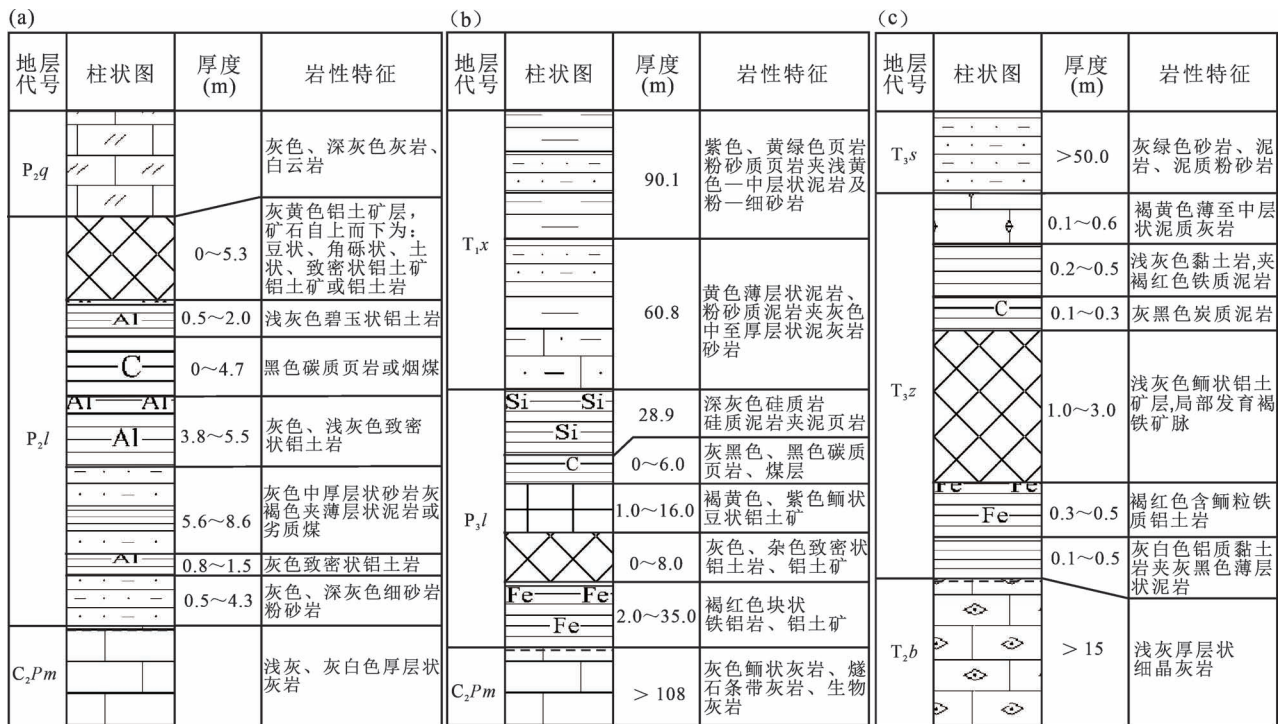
(a)

| 地层代号 | 柱状图 | 厚度(m) | 岩性特征 |
|---|---|---|---|
| $P_2q$ | | | 灰色、深灰色灰岩、白云岩 |
| $P_2l$ | | 0～5.3 | 灰黄色铝土矿层，矿石自上而下为：豆状、角砾状、土状、致密状铝土矿铝土矿或铝土岩 |
| | Al | 0.5～2.0 | 浅灰色碧玉状铝土岩 |
| | C | 0～4.7 | 黑色碳质页岩或烟煤 |
| | Al Al Al | 3.8～5.5 | 灰色、浅灰色致密状铝土岩 |
| | | 5.6～8.6 | 灰色中厚层状砂岩灰褐色夹薄层状泥岩或劣质煤 |
| | Al | 0.8～1.5 | 灰色致密状铝土岩 |
| | | 0.5～4.3 | 灰色、深灰色细砂岩粉砂岩 |
| $C_2Pm$ | | | 浅灰、灰白色厚层状灰岩 |

(b)

| 地层代号 | 柱状图 | 厚度(m) | 岩性特征 |
|---|---|---|---|
| $T_1x$ | | 90.1 | 紫色、黄绿色页岩粉砂质页岩夹浅黄色—中层状泥岩及粉—细砂岩 |
| | | 60.8 | 黄色薄层状泥岩、粉砂质泥岩夹灰色中至厚层状泥灰岩砂岩 |
| $P_3l$ | Si Si Si | 28.9 | 深灰色硅质岩硅质泥岩夹泥页岩 |
| | C | 0～6.0 | 灰黑色、黑色碳质页岩、煤层 |
| | | 1.0～16.0 | 褐黄色、紫色鲕状豆状铝土矿 |
| | | 0～8.0 | 灰色、杂色致密状铝土岩、铝土矿 |
| | Fe Fe Fe | 2.0～35.0 | 褐红色块状铁铝岩、铝土矿 |
| $C_2Pm$ | | ＞108 | 灰色鲕状灰岩、燧石条带灰岩、生物灰岩 |

(c)

| 地层代号 | 柱状图 | 厚度(m) | 岩性特征 |
|---|---|---|---|
| $T_3s$ | | ＞50.0 | 灰绿色砂岩、泥岩、泥质粉砂岩 |
| $T_3z$ | | 0.1～0.6 | 褐黄色薄至中层状泥质灰岩 |
| | | 0.2～0.5 | 浅灰色黏土岩,夹褐红色铁质泥岩 |
| | C | 0.1～0.3 | 灰黑色炭质泥岩 |
| | | 1.0～3.0 | 浅灰色鲕状铝土矿层,局部发育褐铁矿脉 |
| | Fe Fe Fe | 0.3～0.5 | 褐红色含鲕粒铁质铝土岩 |
| | | 0.1～0.5 | 灰白色铝质黏土岩夹灰黑色薄层状泥岩 |
| $T_2b$ | | ＞15 | 浅灰厚层状细晶灰岩 |